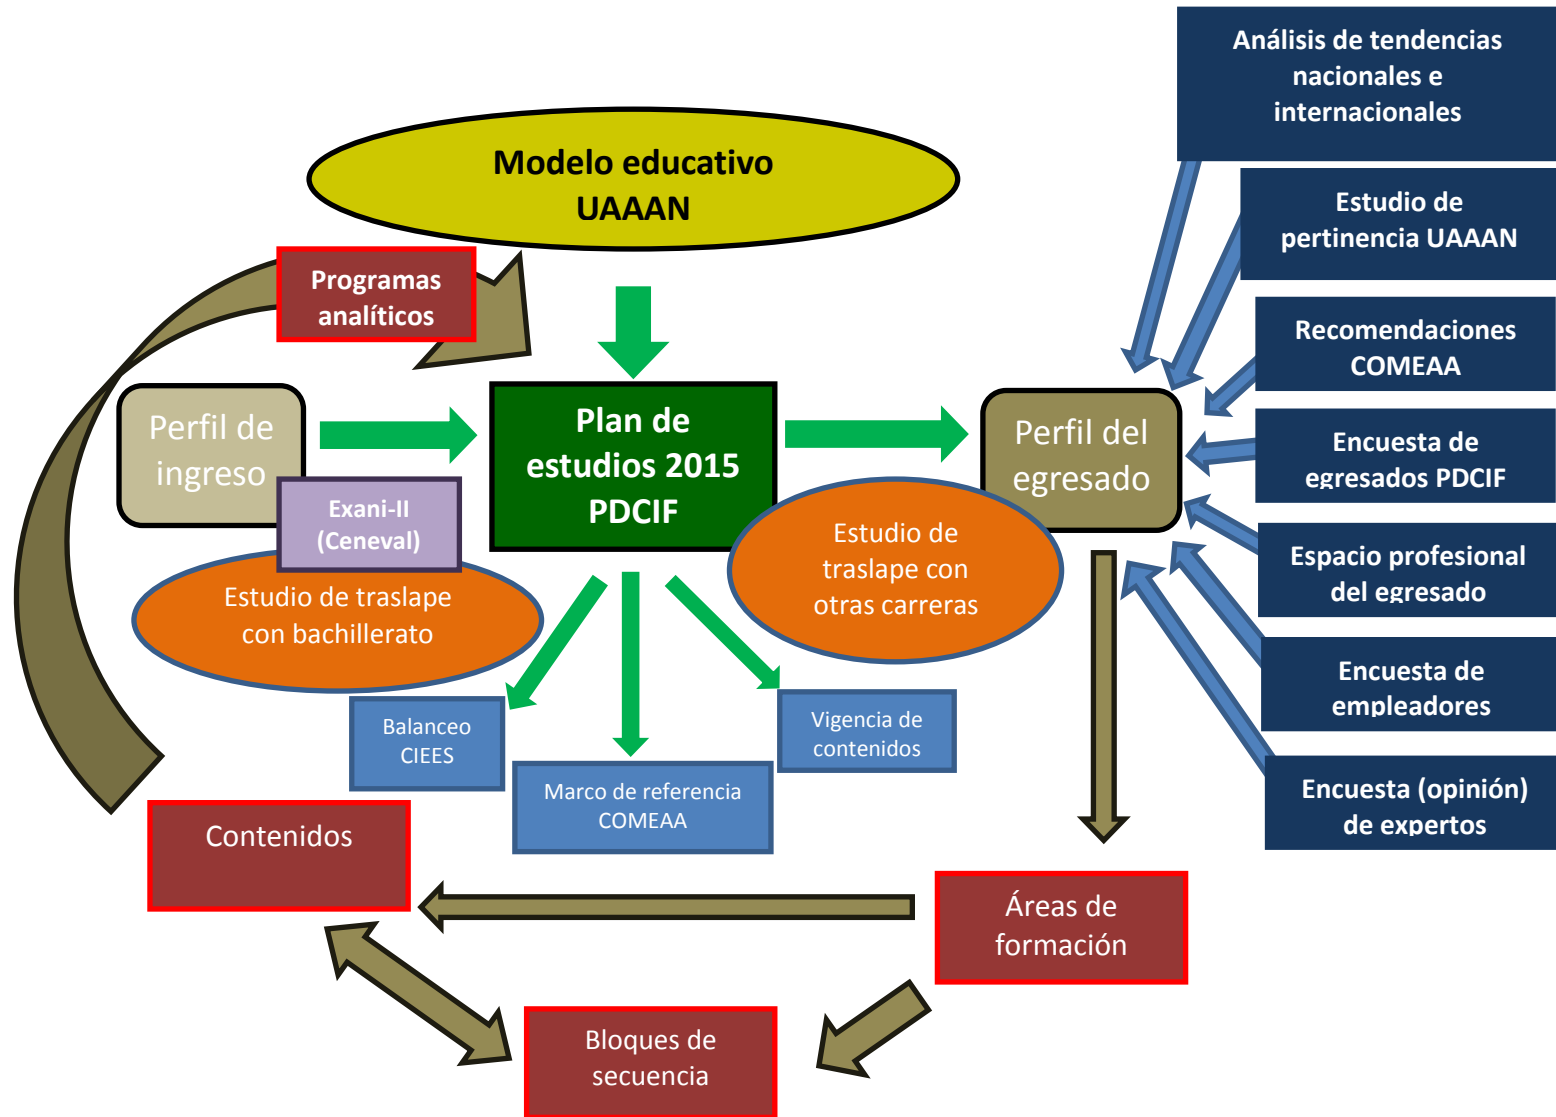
Análisis de tendencias nacionales e internacionales

Modelo educativo UAAAN

Estudio de pertinencia UAAAN

Programas analíticos

Recomendaciones COMEAA

Perfil de ingreso

Plan de estudios 2015 PDCIF

Perfil del egresado

Encuesta de egresados PDCIF

Exani-II (Ceneval)

Estudio de traslape con otras carreras

Espacio profesional del egresado

Estudio de traslape con bachillerato

Encuesta de empleadores

Balanceo CIEES

Vigencia de contenidos

Marco de referencia COMEAA

Encuesta (opinión) de expertos

Contenidos

Áreas de formación

Bloques de secuencia